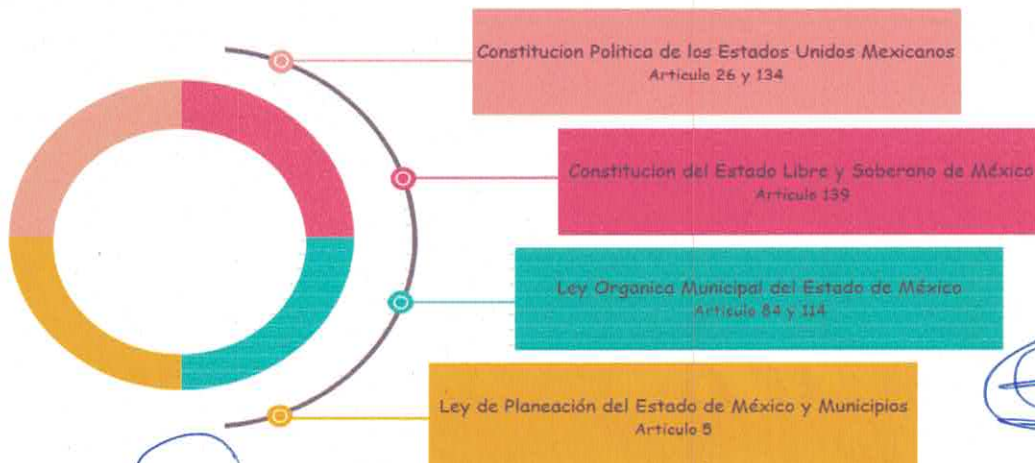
Constitucion Politica de los Estados Unidos Mexicanos
Articulo 26 y 134

Constitucion del Estado Libre y Soberano de México
Articulo 139

Ley Organica Municipal del Estado de México
Articulo 84 y 114

Ley de Planeación del Estado de México y Municipios
Articulo 5